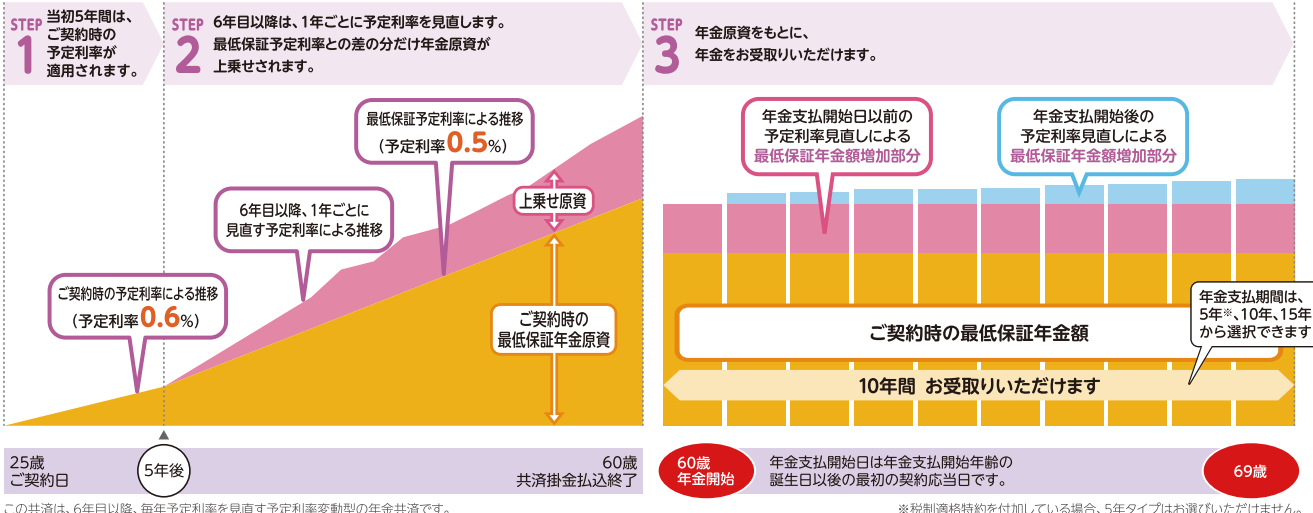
STEP 1 当初5年間は、ご契約時の予定利率が適用されます。

STEP 2 6年目以降は、1年ごとに予定利率を見直します。最低保証予定利率との差の分だけ年金原資が上乗せされます。

STEP 3 年金原資をもとに、年金をお受取りいただけます。

最低保証予定利率による推移
（予定利率0.5%）

6年目以降、1年ごとに見直す予定利率による推移

ご契約時の予定利率による推移
（予定利率0.6%）

上乗せ原資

ご契約時の最低保証年金原資

年金支払開始日以前の予定利率見直しによる最低保証年金額増加部分

年金支払開始後の予定利率見直しによる最低保証年金額増加部分

年金支払期間は、5年※、10年、15年から選択できます

ご契約時の最低保証年金額

10年間 お受取りいただけます

25歳
ご契約日

5年後

60歳
共済掛金払込終了

60歳
年金開始

年金支払開始日は年金支払開始年齢の誕生日以後の最初の契約応当日です。

69歳

この共済は、6年目以降、毎年予定利率を見直す予定利率変動型の年金共済です。

※税制適格特約を付加している場合、5年タイプはお選びいただけません。